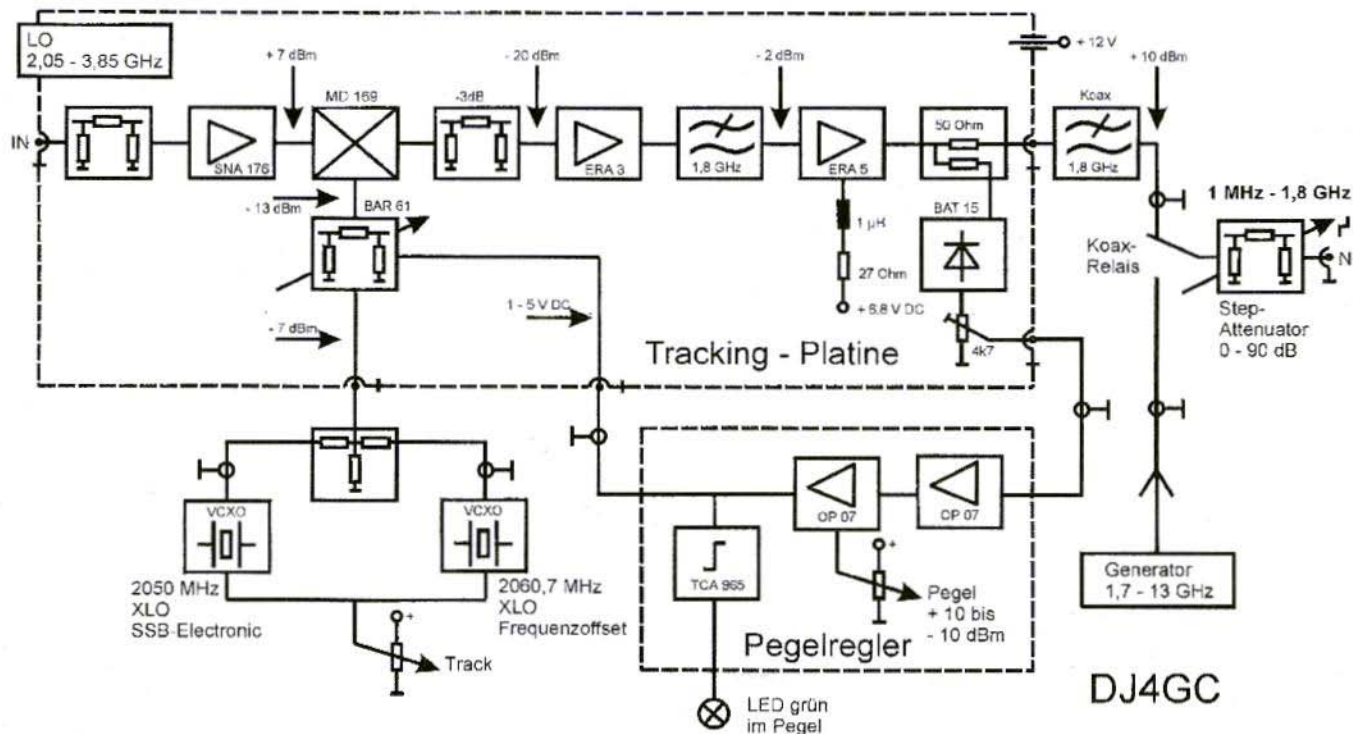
LO
2,05 - 3,85 GHz

IN

+ 7 dBm

SNA 176

MD 169

-3dB

- 20 dBm

ERA 3

1,8 GHz

- 2 dBm

ERA 5

50 Ohm

+ 12 V

+ 10 dBm

Koax

1,8 GHz

- 13 dBm

BAR 61

1 µH

27 Ohm

+ 6,8 V DC

BAT 15

1 MHz - 1,8 GHz

N

Koax-
Relais

Step-
Attenuator
0 - 90 dB

- 7 dBm

1 - 5 V DC

Tracking - Platine

4k7

VCXO

VCXO

2050 MHz
XLO
SSB-Electronic

2060,7 MHz
XLO
Frequenzoffset

Track

TCA 965

OP 07

OP 07

Pegel
+ 10 bis
- 10 dBm

Pegelregler

Generator
1,7 - 13 GHz

DJ4GC

LED grün
im Pegel